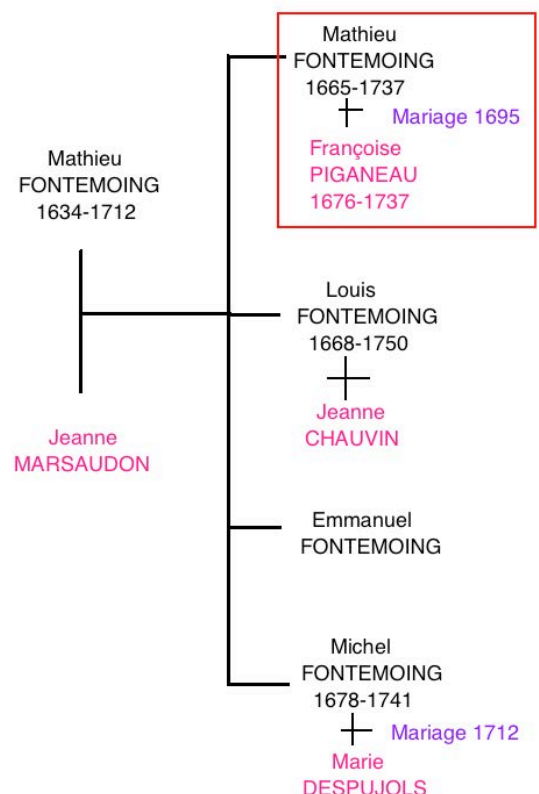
Mathieu
FONTEMOING
1634-1712

Jeanne
MARSAUDON

Mathieu
FONTEMOING
1665-1737

Mariage 1695

Françoise
PIGANEAU
1676-1737

Louis
FONTEMOING
1668-1750

Jeanne
CHAUVIN

Emmanuel
FONTEMOING

Michel
FONTEMOING
1678-1741

Mariage 1712

Marie
DESPUJOLS